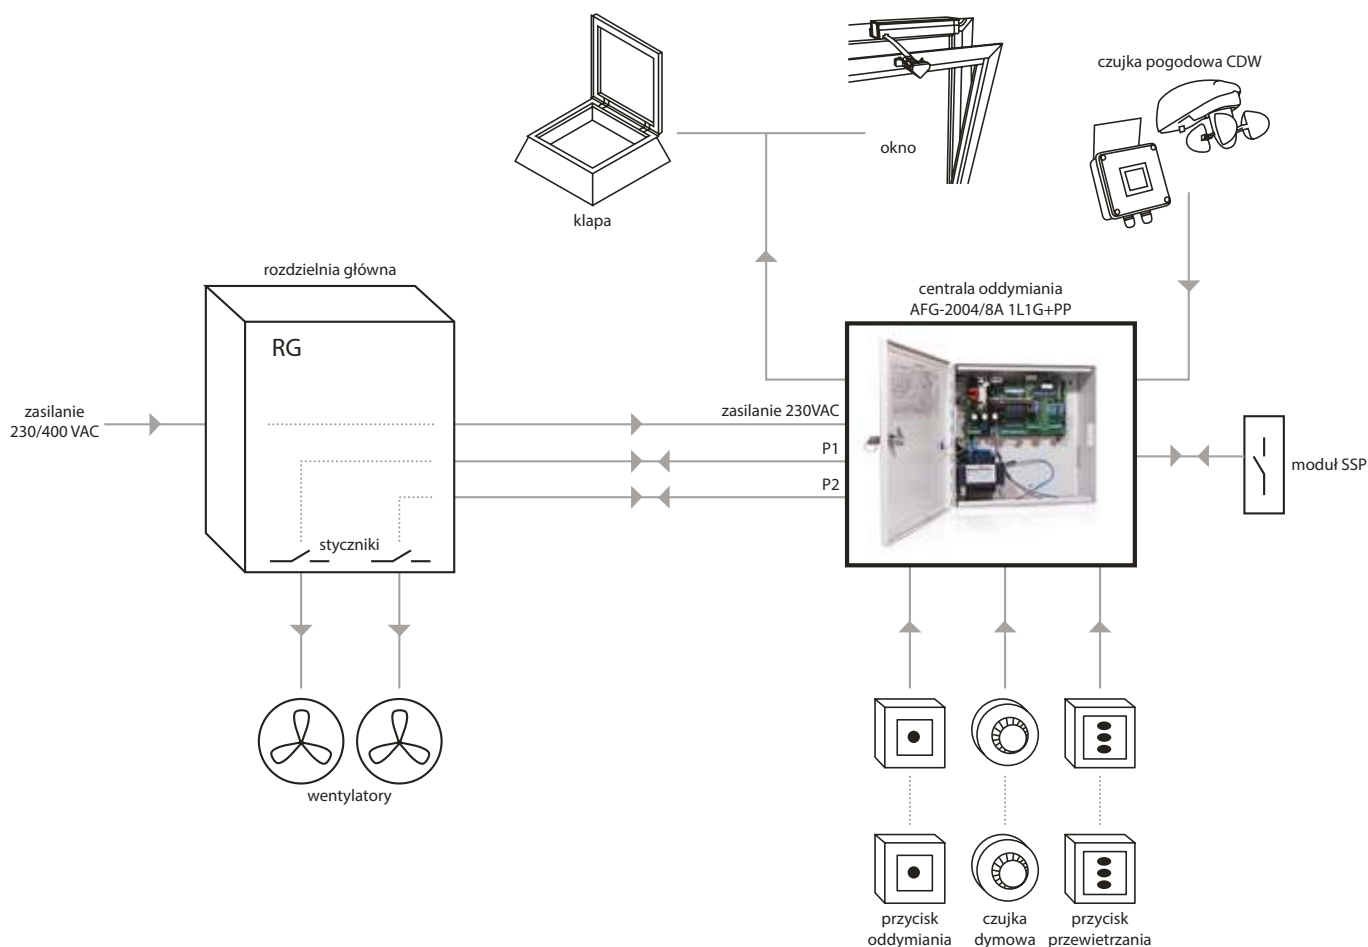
czujka pogodowa CDW

okno

klapa

rozdzielnia główna

RG

centrala oddymiania
AFG-2004/8A 1L1G+PP

zasilanie
230/400 VAC

zasilanie 230VAC

P1

P2

moduł SSP

styczniki

wentylatory

przycisk
oddymiania

czujka
dymowa

przycisk
przewietrzania